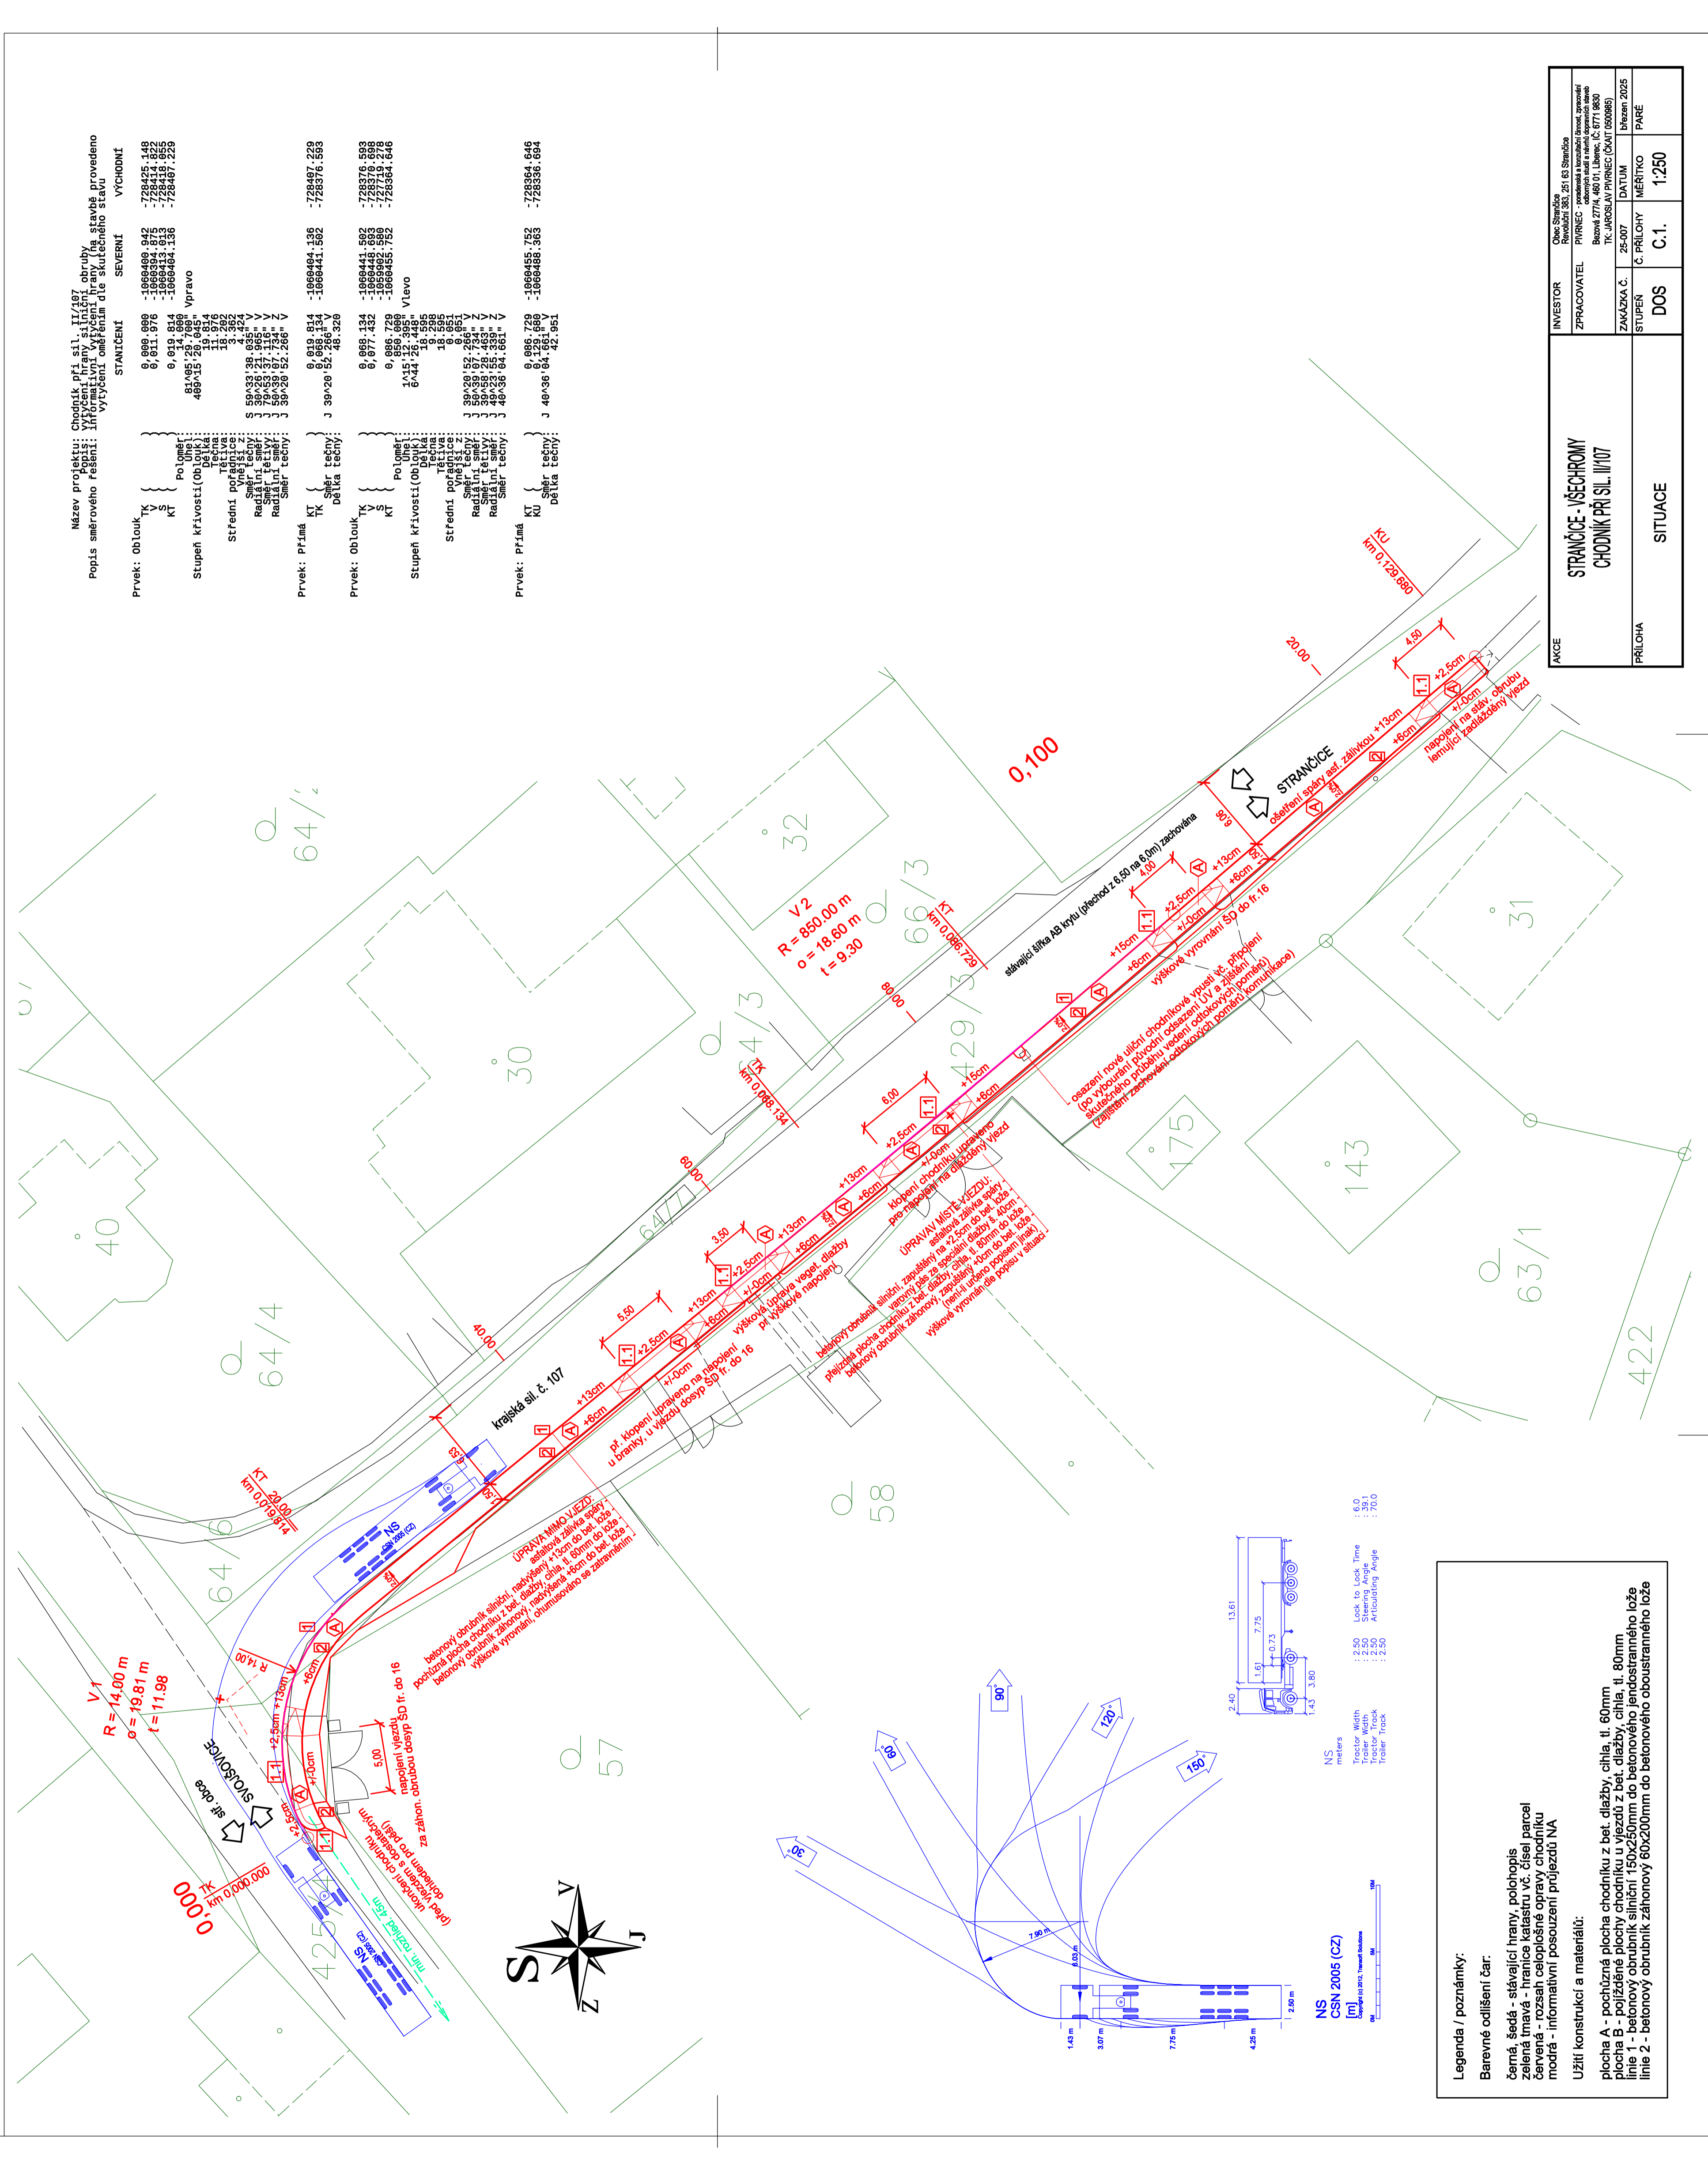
Název projektu: Chodník při sil. II/107
Popis: vytyčení hrany silniční obruby
Popis směrového řešení: informativní vytyčení hrany (na stavbě provedeno vytyčení ověřením dle skutečného stavu

STANIČENÍ SEVERNÍ VÝCHODNÍ

Prvek: Oblouk
TK 0,000.000 -1060400.942 -728425.148
V 0,011.976 -1060394.879 -728414.822
S -1060413.013 -728418.055
KT 0,019.814 -1060404.136 -728407.229
Poloměr: 14.000
Úhel: 81^05'29.700" Vpravo
Stupeň křivosti(Oblouk): 409^15'26.045"
Délka: 19.814
Tečna: 11.976
Tětiva: 18.202
Střední pořadnice: 3.362
Vnější z: 4.424
Střední tečny: S 59^33'38.035" V
Radiální směr: J 30^26'21.965" V
Směr tětivy: J 79^53'37.114" Z
Radiální směr: J 59^39'07.734" Z
Směr tečny: J 39^20'52.266" V

Prvek: Přímá
KT 0,019.814 -1060404.136 -728407.229
TK 0,068.134 -1060441.502 -728376.593
Směr tečny: J 39^20'52.266" V
Délka tečny: 48.320

Prvek: Oblouk
TK 0,068.134 -1060441.502 -728376.593
V 0,077.432 -1060448.693 -728370.698
S -1059902.589 -727719.079
KT 0,086.729 -1060455.752 -728364.646
Poloměr: 850.000
Úhel: 1^15'12.390" Vlevo
Stupeň křivosti(Oblouk): 6^44'26.448"
Délka: 18.595
Tečna: 9.298
Tětiva: 18.595
Střední pořadnice: 0.051
Vnější z: 0.051
Směr tečny: J 39^20'52.266" V
Radiální směr: J 50^39'07.734" Z
Směr tětivy: J 39^58'28.463" V
Radiální směr: J 49^23'55.339" Z
Směr tečny: J 40^36'04.661" V

Prvek: Přímá
KT 0,086.729 -1060455.752 -728364.646
KU 0,129.680 -1060488.363 -728336.694
Směr tečny: J 40^36'04.661" V
Délka tečny: 42.951

AKCE
STRANČICE - VŠECHROMY
CHODNÍK PŘI SIL. II/107
INVESTOR Obec Strančice Revoluční 383, 251 63 Strančice
ZPRACOVATEL PIVRNEC - projekční a konzultační činnost, zpracování odborných studií a návrhů dopravních staveb
Bozová 277/4, 460 01, Liberec, č. 7771 9830
TK. JAROSLAV PIVRNEC (ČKAIT 0500985)
ZAKÁZKA Č. 25-007 DATUM březen 2025
STUPEŇ DOS Č. PŘÍLOHY C.1. MĚŘÍTKO 1:250 PARÉ
PŘÍLOHA SITUACE

KU
km 0,129.680
20.00
4.50
1.1
+2.5cm
+/-0cm
napojení na stáv. obrubu
lemující zadlážděný vjezd
+6cm
2
A
0,100
STRANČICE
ošetření spáry asf. zálivkou +13cm
6.05
V 2
R = 850.00 m
o = 18.60 m
t = 9.30
KT
km 0,086.729
stávající šířka AB krytu (přechod z 6,50 na 6,0m) zachována
4.00
A
+13cm
+2.5cm
1.1
+/-0cm
+6cm
+15cm
+6cm
výškové vyrovnání ŠD do fr.16
1
2
A
osazení nové uliční chodníkové vpusti vč. připojení
(po vybourání původní odezření UV a zjištění
skutečného původního vedení odtokových poměrů)
(zajištění zachování odtokových poměrů komunikace)
80.00
TK
km 0,068.134
6.00
1.1
+15cm
+6cm
+2.5cm
2
A
+/-0cm
klopení chodníku upraveno
pro napojení na zadlážděný vjezd
ÚPRAVAV MÍSTĚ VJEZDU:
asfaltová zálivka spáry
varovný pás ze speciální dlažby
pojízdná plocha chodníku z bet. dlažby, cihla, tl. 80mm do bet. lože
betonový obrubník silniční, zapuštěný na +2,5cm do bet. lože
betonový obrubník záhonový, zapuštěný +0cm do bet. lože
(není-li určeno popisem jinak)
výškové vyrovnání dle popisu v situaci
60.00
3.50
+13cm
A
1.1
+2.5cm
+/-0cm
+6cm
úprava veget. dlažby
při výškové napojení
5.50
+13cm
1.1
+2.5cm
A
+/-0cm
+6cm
př. klopení upraveno na napojení
u branky, u vjezdu dosyp ŠD fr. do 16
40.00
krajská sil. č. 107
+13cm
1
2
A
+6cm
6.53
KT
km 0,019.814
20.00
NS
ČSN 2005 (CZ)
ÚPRAVA MIMO VJEZD:
asfaltová zálivka spáry
betonový obrubník silniční, nadvýšený +13cm do bet. lože
pochůzná plocha chodníku z bet. dlažby, cihla, tl. 60mm do lože
betonový obrubník záhonový, nadvýšený +6cm do bet. lože
výškové vyrovnání, ohumusováno se zatravněním
V 1
R = 14.00 m
o = 19.81 m
t = 11.98
R 14.00
+13cm
+6cm
+2.5cm
1.1
+/-0cm
5.00
napojení vjezdu
za záhon. obrubou dosyp ŠD fr. do 16
1
2
A
SVOJŠOVICE
str. obce
0,000
TK
km 0,000.000
ukončení s dosažitelným
(před vjezdem na pozemek)
min. rozhled 15m
NS
ČSN 2005 (CZ)
64/2
32
66/3
64/3
429/3
31
30
175
143
40
63/1
64/4
422
58
64/6
57
425
V
J
Z
S
30°
60°
90°
120°
150°
7.90 m
6.03 m
1.43 m
3.07 m
7.75 m
4.25 m
2.50 m
NS
CSN 2005 (CZ)
[m]
13.61
7.75
1.61
0.73
2.40
3.80
1.43
NS
meters
Tractor Width : 2.50
Trailer Width : 2.50
Tractor Track : 2.50
Trailer Track : 2.50
Lock to Lock Time : 6.0
Steering Angle : 39.1
Articulating Angle : 70.0

Legenda / poznámky:

Barevné odlišení čar:

černá, šedá - stávající hrany, polohopis
zelená tmavá - hranice katastru vč. čísel parcel
červená - rozsah celoplošné opravy chodníku
modrá - informativní posouzení průjezdu NA

Užití konstrukcí a materiálů:

plocha A - pochůzná plocha chodníku z bet. dlažby, cihla, tl. 60mm
plocha B - pojížděné plochy chodníku u vjezdů z bet. dlažby, cihla, tl. 80mm
linie 1 - betonový obrubník silniční 150x250mm do betonového jendostranného lože
linie 2 - betonový obrubník záhonový 60x200mm do betonového oboustranného lože